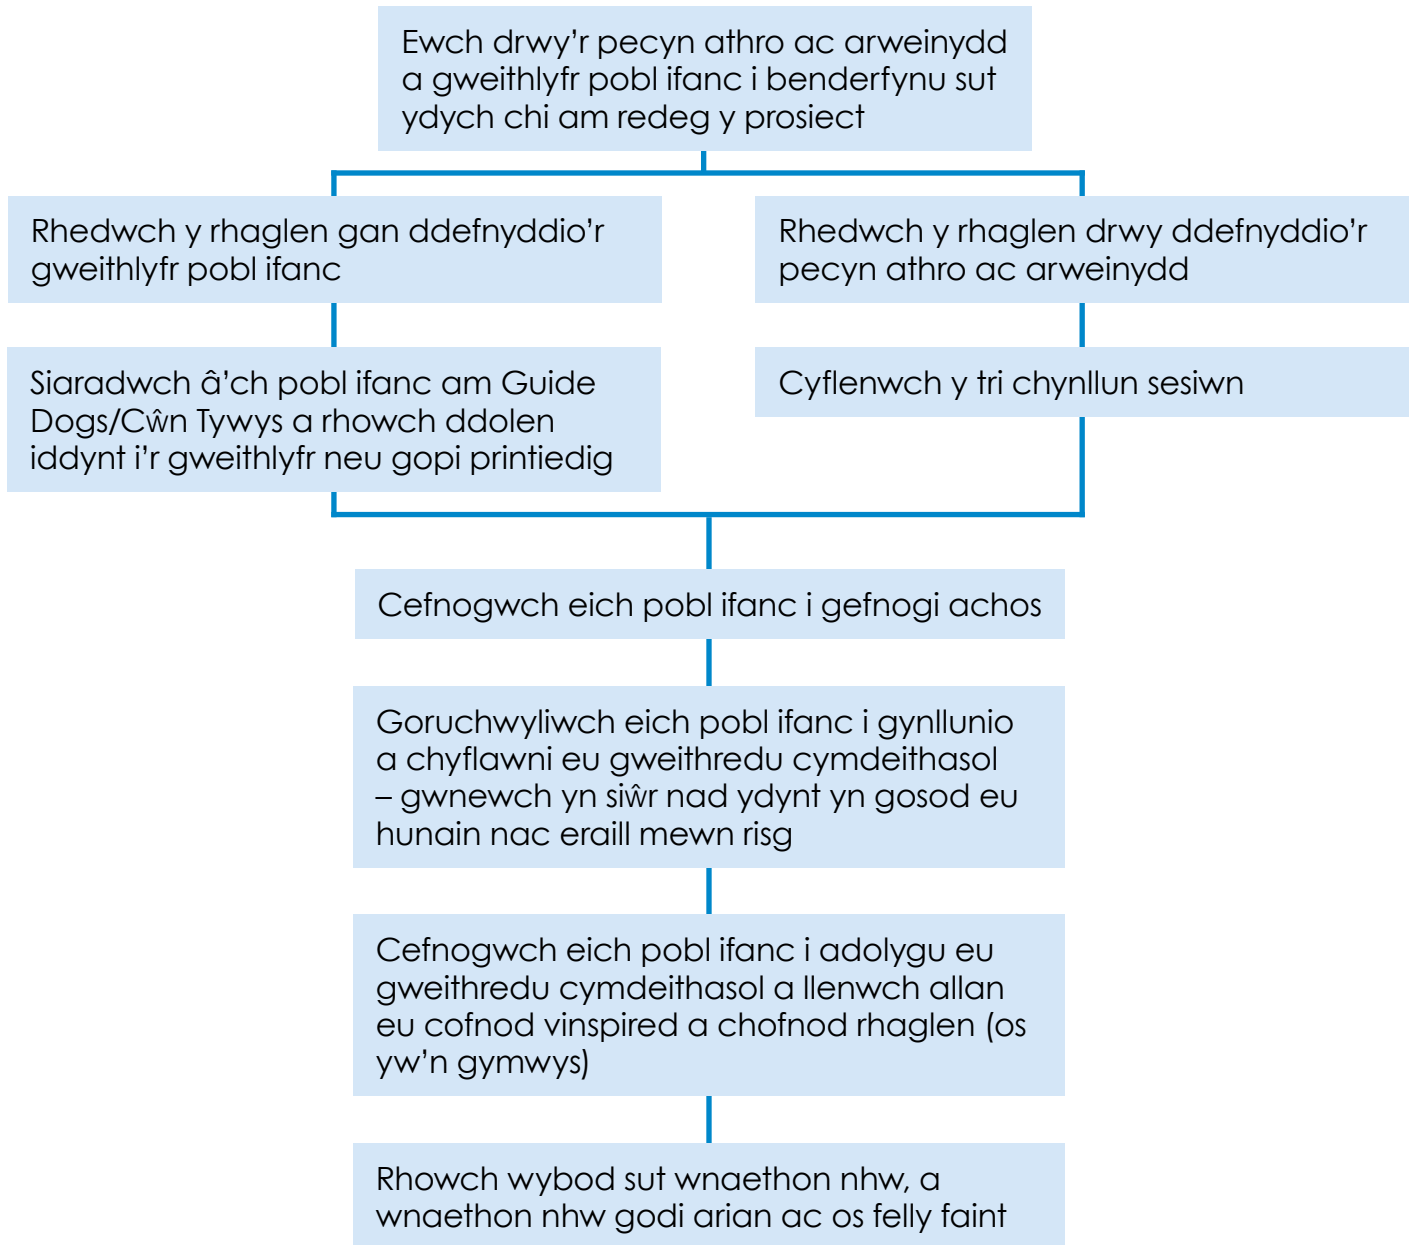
Ewch drwy'r pecyn athro ac arweinydd a gweithlyfr pobl ifanc i benderfynu sut ydych chi am redeg y prosiect

Rhedwch y rhaglen gan ddefnyddio'r gweithlyfr pobl ifanc

Siaradwch â'ch pobl ifanc am Guide Dogs/Cŵn Tywys a rhowch ddolen iddynt i'r gweithlyfr neu gopi printiedig

Rhedwch y rhaglen drwy ddefnyddio'r pecyn athro ac arweinydd

Cyflenwch y tri chynllun sesiwn

Cefnogwch eich pobl ifanc i gefnogi achos

Goruchwyliwch eich pobl ifanc i gynllunio a chyflawni eu gweithredu cymdeithasol – gwnewch yn siŵr nad ydynt yn gosod eu hunain nac eraill mewn risg

Cefnogwch eich pobl ifanc i adolygu eu gweithredu cymdeithasol a llenwch allan eu cofnod vinspired a chofnod rhaglen (os yw'n gymwys)

Rhowch wybod sut wnaethon nhw, a wnaethon nhw godi arian ac os felly faint